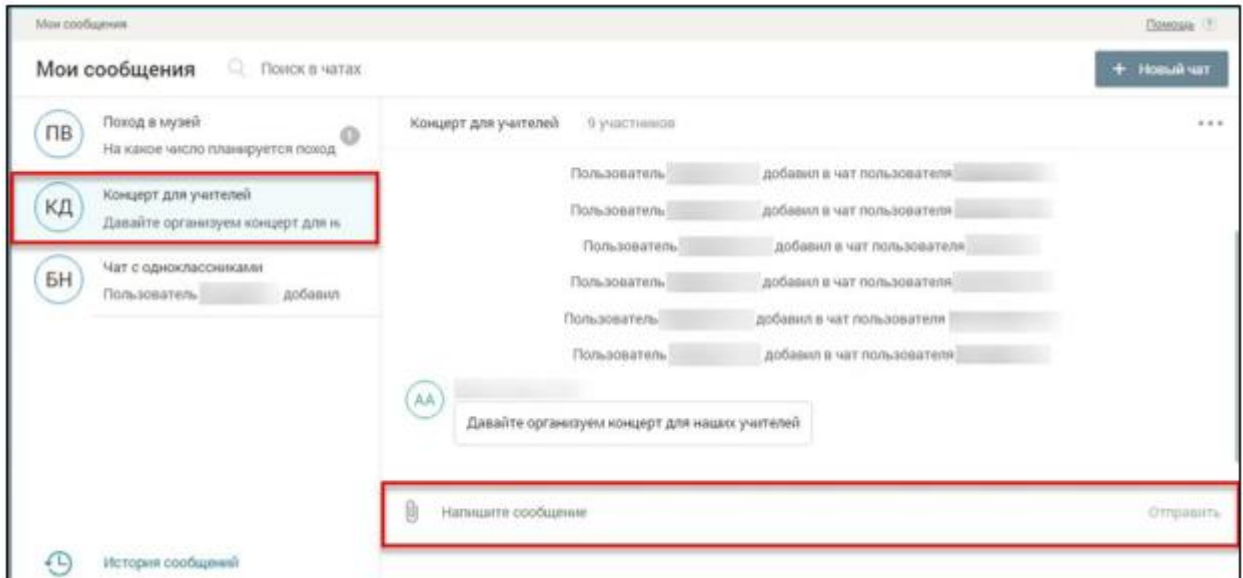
Мои сообщения

Помощь ?

Мои сообщения

Поиск в чатах

+ Новый чат

ПВ
Поход в музей
На какое число планируется поход

КД
Концерт для учителей
Давайте организуем концерт для н

БН
Чат с одноклассниками
Пользователь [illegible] добавил

Концерт для учителей 9 участников

Пользователь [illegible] добавил в чат пользователя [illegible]

Пользователь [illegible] добавил в чат пользователя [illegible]

Пользователь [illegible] добавил в чат пользователя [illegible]

Пользователь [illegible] добавил в чат пользователя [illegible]

Пользователь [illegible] добавил в чат пользователя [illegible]

Пользователь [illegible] добавил в чат пользователя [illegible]

АА
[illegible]
Давайте организуем концерт для наших учителей

Напишите сообщение

Отправить

История сообщений